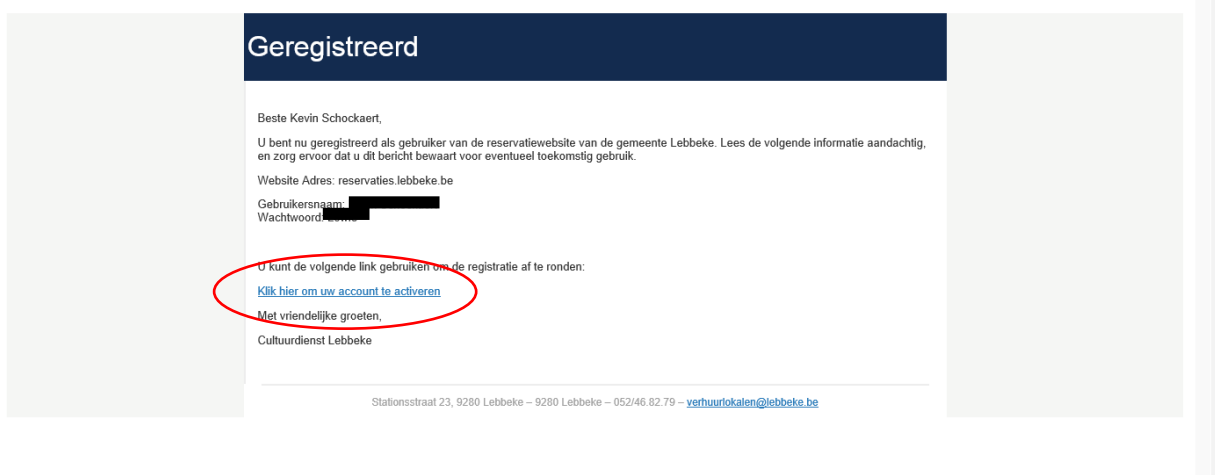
Geregistreerd

Beste Kevin Schockaert,

U bent nu geregistreerd als gebruiker van de reservatiewebsite van de gemeente Lebbeke. Lees de volgende informatie aandachtig, en zorg ervoor dat u dit bericht bewaart voor eventueel toekomstig gebruik.

Website Adres: reservaties.lebbeke.be

Gebruikersnaam: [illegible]
Wachtwoord: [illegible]

U kunt de volgende link gebruiken om de registratie af te ronden:

Klik hier om uw account te activeren

Met vriendelijke groeten,

Cultuurdienst Lebbeke

Stationsstraat 23, 9280 Lebbeke – 9280 Lebbeke – 052/46.82.79 – verhuurlokalen@lebbeke.be